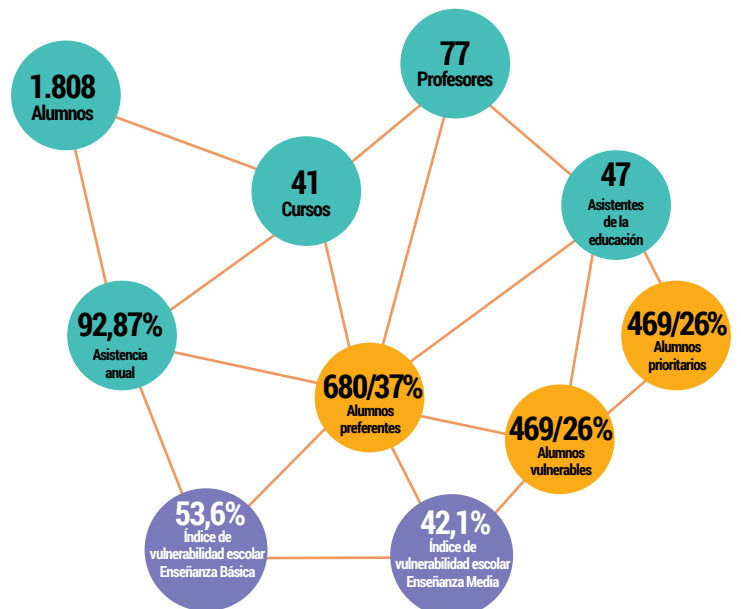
1.808
Alumnos

77
Profesores

41
Cursos

47
Asistentes de la educación

92,87%
Asistencia anual

469/26%
Alumnos prioritarios

680/37%
Alumnos preferentes

469/26%
Alumnos vulnerables

53,6%
Índice de vulnerabilidad escolar Enseñanza Básica

42,1%
Índice de vulnerabilidad escolar Enseñanza Media